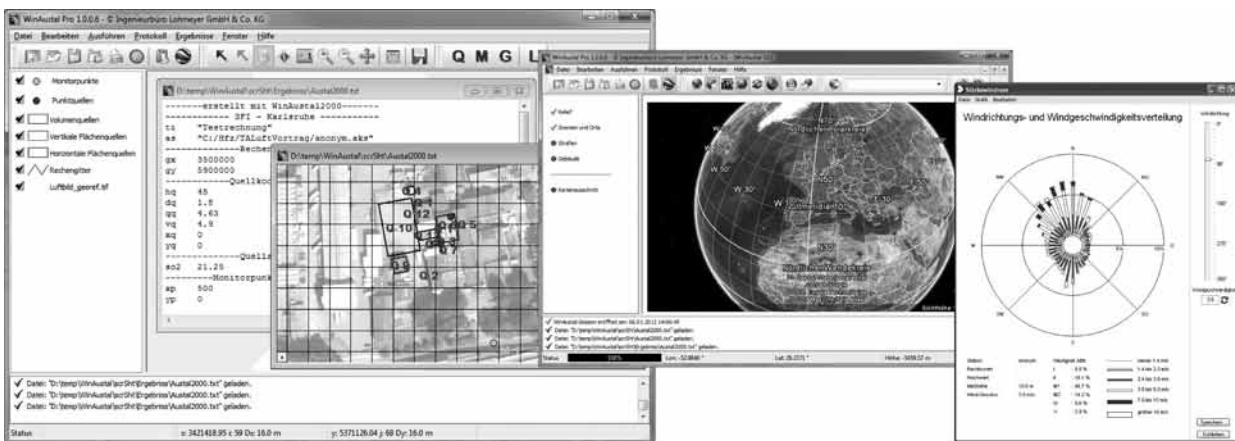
WinAustal Pro 1.0.0.6 - © Ingenieurbüro Lohmeyer GmbH & Co. KG

Datei Bearbeiten Ausführen Protokoll Ergebnisse Fenster Hilfe

Q M G L

Monitorpunkte
Punktquellen
Volumenquellen
Vertikale Flächenquellen
Horizontale Flächenquellen
Rechengitter
Luftbild_georef.tif

D:\temp\WinAustal\scrSht\Ergebnisse\Austal2000.txt

--------erstellt mit WinAustal2000--------
------------ SFI - Karlsruhe ------------
ti "Testrechnung"
as "C:/Sfz/TALuftVortrag/anonym.aks"
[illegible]Rechen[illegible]
gx 3500000
gy 5900000
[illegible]Quellkoo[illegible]
hq 45
dq 1.8
qq 4.63
vq 4.8
xq 0
yq 0
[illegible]Quells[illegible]
so2 21.25
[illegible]Monitorpunk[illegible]
xp 500
yp 0

D:\temp\WinAustal\scrSht\Austal2000.txt

Q 1
Q 12
Q 10
Q 5
Q 7
Q 3
Q 2

Datei: "D:\temp\WinAustal\scrSht\Ergebnisse\Austal2000.txt" geladen.
Datei: "D:\temp\WinAustal\scrSht\Ergebnisse\Austal2000.txt" geladen.
Datei: "D:\temp\WinAustal\scrSht\Ergebnisse\Austal2000.txt" geladen.

Status: x: 3421418.95 = 59 Dx: 16.0 m y: 5371126.04 = 68 Dy: 16.0 m

WinAustal Pro 1.0.0.6 - © Ingenieurbüro Lohmeyer GmbH & Co. KG - [Weltkarte]

Datei Bearbeiten Ausführen Protokoll Ergebnisse Fenster Hilfe

Relief
Grenzen und Orte
Straßen
Gebäude
Kartenausschnitt

W 50°
W 30°
W 10°
E 10°

Status: 100% Lon: -52.8846 ° Lat: 26.2371 ° Höhe: -5659.52 m

Stärkewindrose

Datei Grafik Bearbeiten

Windrichtungs- und Windgeschwindigkeitsverteilung

N
NW
W
SW
S
SE
E
NE

Speichern
Schließen